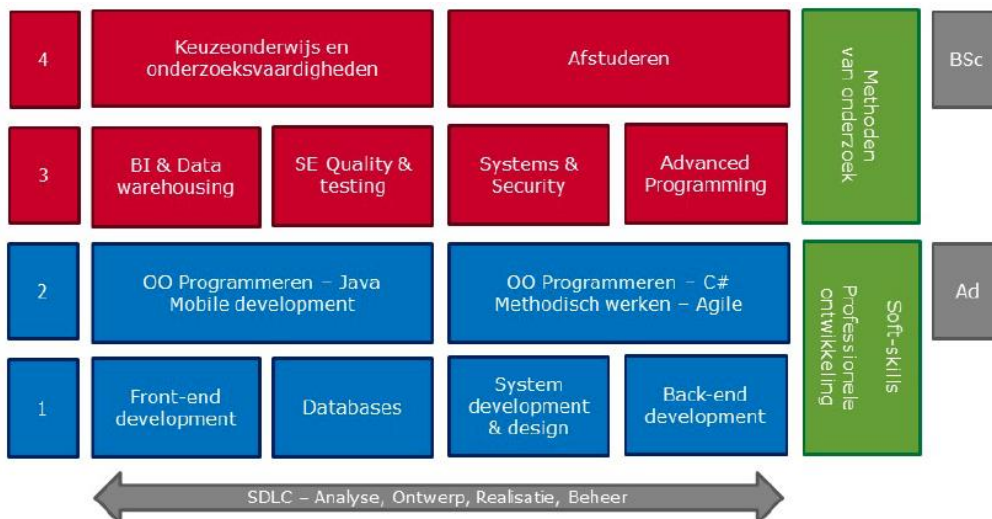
4

Keuzeonderwijs en onderzoeksvaardigheden

Afstuderen

Methoden van onderzoek

BSc

3

BI & Data warehousing

SE Quality & testing

Systems & Security

Advanced Programming

2

OO Programmeren – Java
Mobile development

OO Programmeren – C#
Methodisch werken – Agile

Soft-skills
Professionele ontwikkeling

Ad

1

Front-end development

Databases

System development & design

Back-end development

SDLC – Analyse, Ontwerp, Realisatie, Beheer